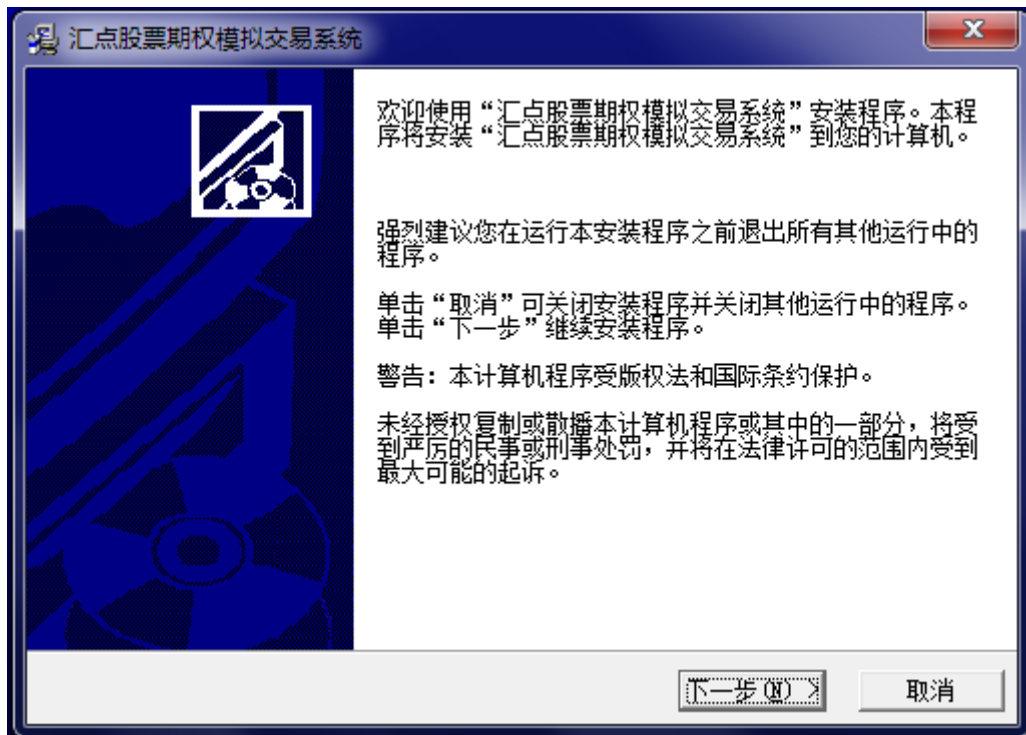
汇点股票期权模拟交易系统

欢迎使用“汇点股票期权模拟交易系统”安装程序。本程序将安装“汇点股票期权模拟交易系统”到您的计算机。

强烈建议您在运行本安装程序之前退出所有其他运行中的程序。

单击“取消”可关闭安装程序并关闭其他运行中的程序。单击“下一步”继续安装程序。

警告：本计算机程序受版权法和国际条约保护。

未经授权复制或散播本计算机程序或其中的一部分，将受到严厉的民事或刑事处罚，并将在法律许可的范围内受到最大可能的起诉。

下一步(N) >

取消